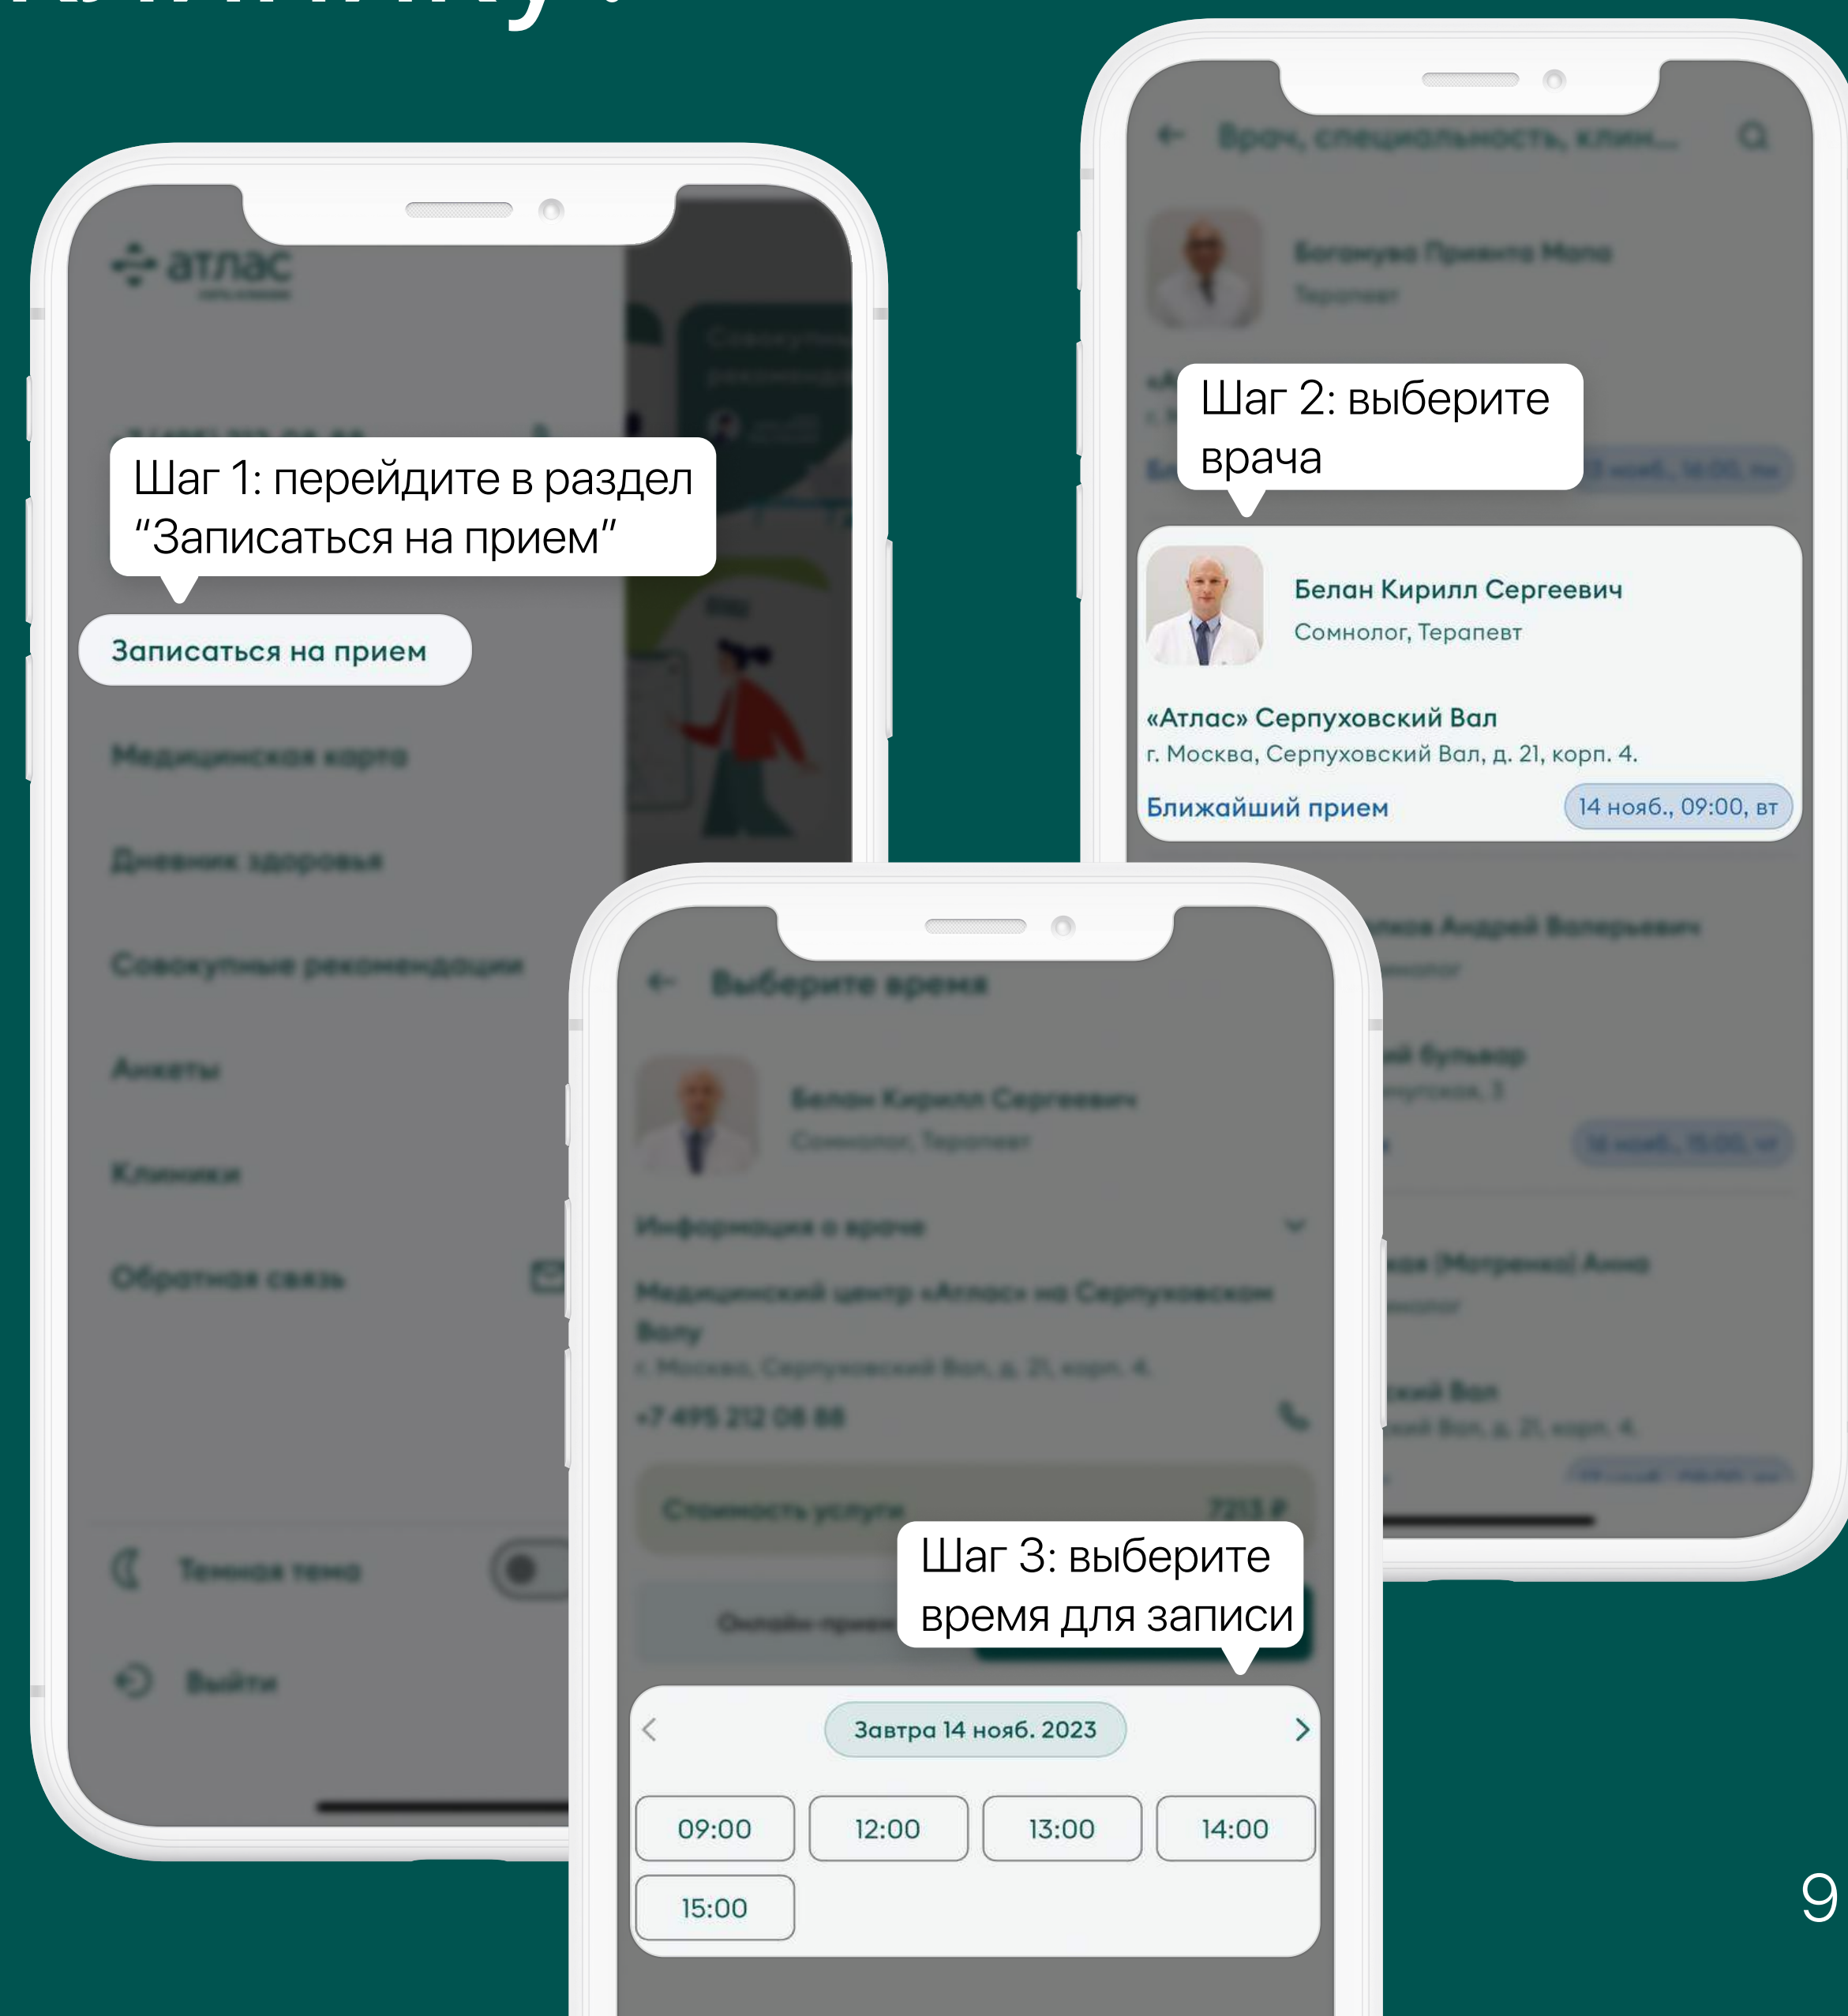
атлас

Шаг 1: перейдите в раздел "Записаться на прием"

Записаться на прием

Медицинская карта

Дневник здоровья

Совокупные рекомендации

Анкеты

Клиники

Обратная связь

Темная тема

Выйти

Шаг 2: выберите врача

Белан Кирилл Сергеевич
Сомнолог, Терапевт

«Атлас» Серпуховский Вал
г. Москва, Серпуховский Вал, д. 21, корп. 4.
Ближайший прием 14 нояб., 09:00, вт

Выберите время

Белан Кирилл Сергеевич
Сомнолог, Терапевт

Информация о враче

Медицинский центр «Атлас» на Серпуховском Валу
г. Москва, Серпуховский Вал, д. 21, корп. 4
+7 495 212 08 88

Стоимость услуги 7215 ₽

Шаг 3: выберите время для записи

Завтра 14 нояб. 2023

| 09:00 | 12:00 | 13:00 | 14:00 |
|---|---|---|---|
| 15:00 | | | |

9